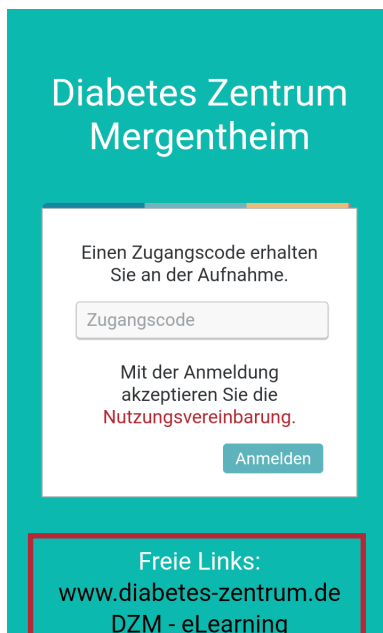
Diabetes Zentrum Mergentheim

Einen Zugangscode erhalten Sie an der Aufnahme.

Zugangscode

Mit der Anmeldung akzeptieren Sie die Nutzungsvereinbarung.

Anmelden

Freie Links:
www.diabetes-zentrum.de
DZM - eLearning